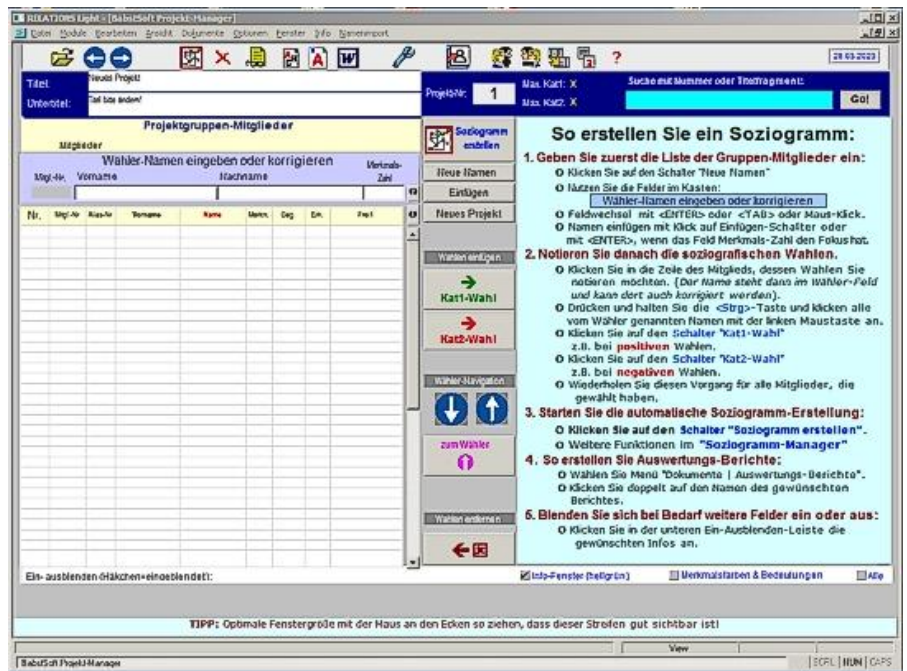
RELATIONS Light - [BabsiSoft Projekt-Manager]

Datei Module Bearbeiten Ansicht Dokumente Optionen Fenster Info Namenimport

28.03.2023

Titel: Neues Projekt

Untertitel: Text bitte ändern!

Projekt-Nr: 1

Max. Kat1: X

Max. Kat2: X

Suche mit Nummer oder Textfragment:

Go!

Projektgruppen-Mitglieder

Mitglieder

Wähler-Namen eingeben oder korrigieren

Mitgl.-Nr. Vorname Nachname Merkmals-Zahl

| Nr. | Mitgl.-Nr | Alias-Nr | Vorname | Name | Merkm. | Geg. | Erh. | Frei1 |
|---|---|---|---|---|---|---|---|---|

Soziogramm erstellen

Neue Namen

Einfügen

Neues Projekt

Wahlen einfügen

Kat1-Wahl

Kat2-Wahl

Wähler-Navigation

zum Wähler

Wahlen entfernen

So erstellen Sie ein Soziogramm:

1. Geben Sie zuerst die Liste der Gruppen-Mitglieder ein:
O Klicken Sie auf den Schalter "Neue Namen"
O Nutzen Sie die Felder im Kasten:
Wähler-Namen eingeben oder korrigieren
O Feldwechsel mit <ENTER> oder <TAB> oder Maus-Klick.
O Namen einfügen mit Klick auf Einfügen-Schalter oder mit <ENTER>, wenn das Feld Merkmals-Zahl den Fokus hat.

2. Notieren Sie danach die soziografischen Wahlen.
O Klicken Sie in die Zeile des Mitglieds, dessen Wahlen Sie notieren möchten. (Der Name steht dann im Wähler-Feld und kann dort auch korrigiert werden).
O Drücken und halten Sie die <Strg>-Taste und klicken alle vom Wähler genannten Namen mit der linken Maustaste an.
O Klicken Sie auf den Schalter "Kat1-Wahl" z.B. bei positiven Wahlen.
O Klicken Sie auf den Schalter "Kat2-Wahl" z.B. bei negativen Wahlen.
O Wiederholen Sie diesen Vorgang für alle Mitglieder, die gewählt haben.

3. Starten Sie die automatische Soziogramm-Erstellung:
O Klicken Sie auf den Schalter "Soziogramm erstellen".
O Weitere Funktionen im "Soziogramm-Manager"

4. So erstellen Sie Auswertungs-Berichte:
O Wählen Sie Menü "Dokumente | Auswertungs-Berichte".
O Klicken Sie doppelt auf den Namen des gewünschten Berichtes.

5. Blenden Sie sich bei Bedarf weitere Felder ein oder aus:
O Klicken Sie in der unteren Ein-Ausblenden-Leiste die gewünschten Infos an.

Ein- ausblenden (Häkchen=eingeblendet):

Info-Fenster (hellgrün)

Merkmalsfarben & Bedeutungen

Alle

TIPP: Optimale Fenstergröße mit der Maus an den Ecken so ziehen, dass dieser Streifen gut sichtbar ist!

View

BabsiSoft Projekt-Manager

ECFL NUM CAPS